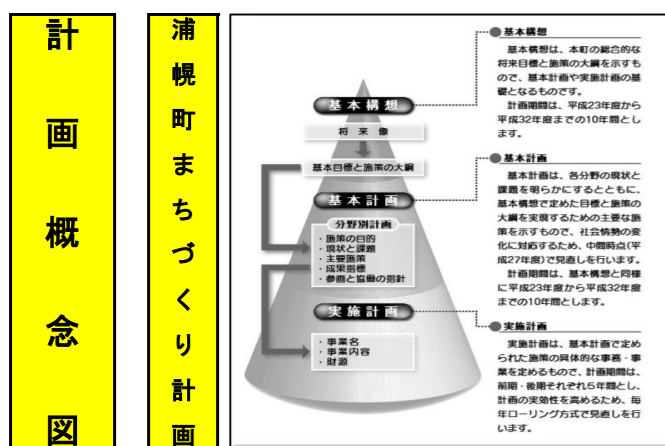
計画概念図

浦幌町まちづくり計画

基本構想
将来像
基本目標と施策の大綱
基本計画
分野別計画
・施策の目的
・現状と課題
・主要施策
・成果指標
・参画と協働の指針
実施計画
・事業名
・事業内容
・財源

●基本構想
基本構想は、本町の総合的な将来目標と施策の大綱を示すもので、基本計画や実施計画の基礎となるものです。
計画期間は、平成23年度から平成32年度までの10年間とします。

●基本計画
基本計画は、各分野の現状と課題を明らかにするとともに、基本構想で定めた目標と施策の大綱を実現するための主要な施策を示すもので、社会情勢の変化に対応するため、中間時点(平成27年度)で見直しを行います。
計画期間は、基本構想と同様に平成23年度から平成32年度までの10年間とします。

●実施計画
実施計画は、基本計画で定められた施策の具体的な事務・事業を定めるもので、計画期間は、前期・後期それぞれ5年間とし、計画の実効性を高めるため、毎年ローリング方式で見直しを行います。